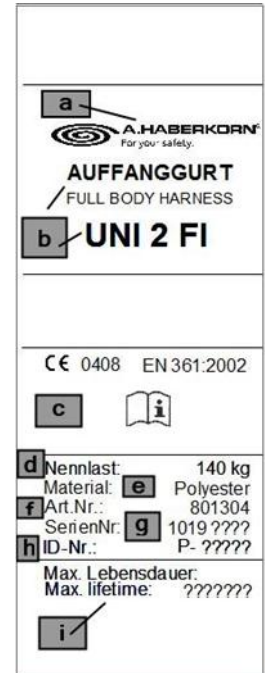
a

A.HABERKORN®
For your safety.

AUFFANGGURT
FULL BODY HARNESS

b UNI 2 FI

CE 0408 EN 361:2002

c

d Nennlast: 140 kg
Material: e Polyester
f Art.Nr.: 801304
SerienNr: g 1019 ????
h ID-Nr.: P- ?????

Max. Lebensdauer:
Max. lifetime: ???????

i